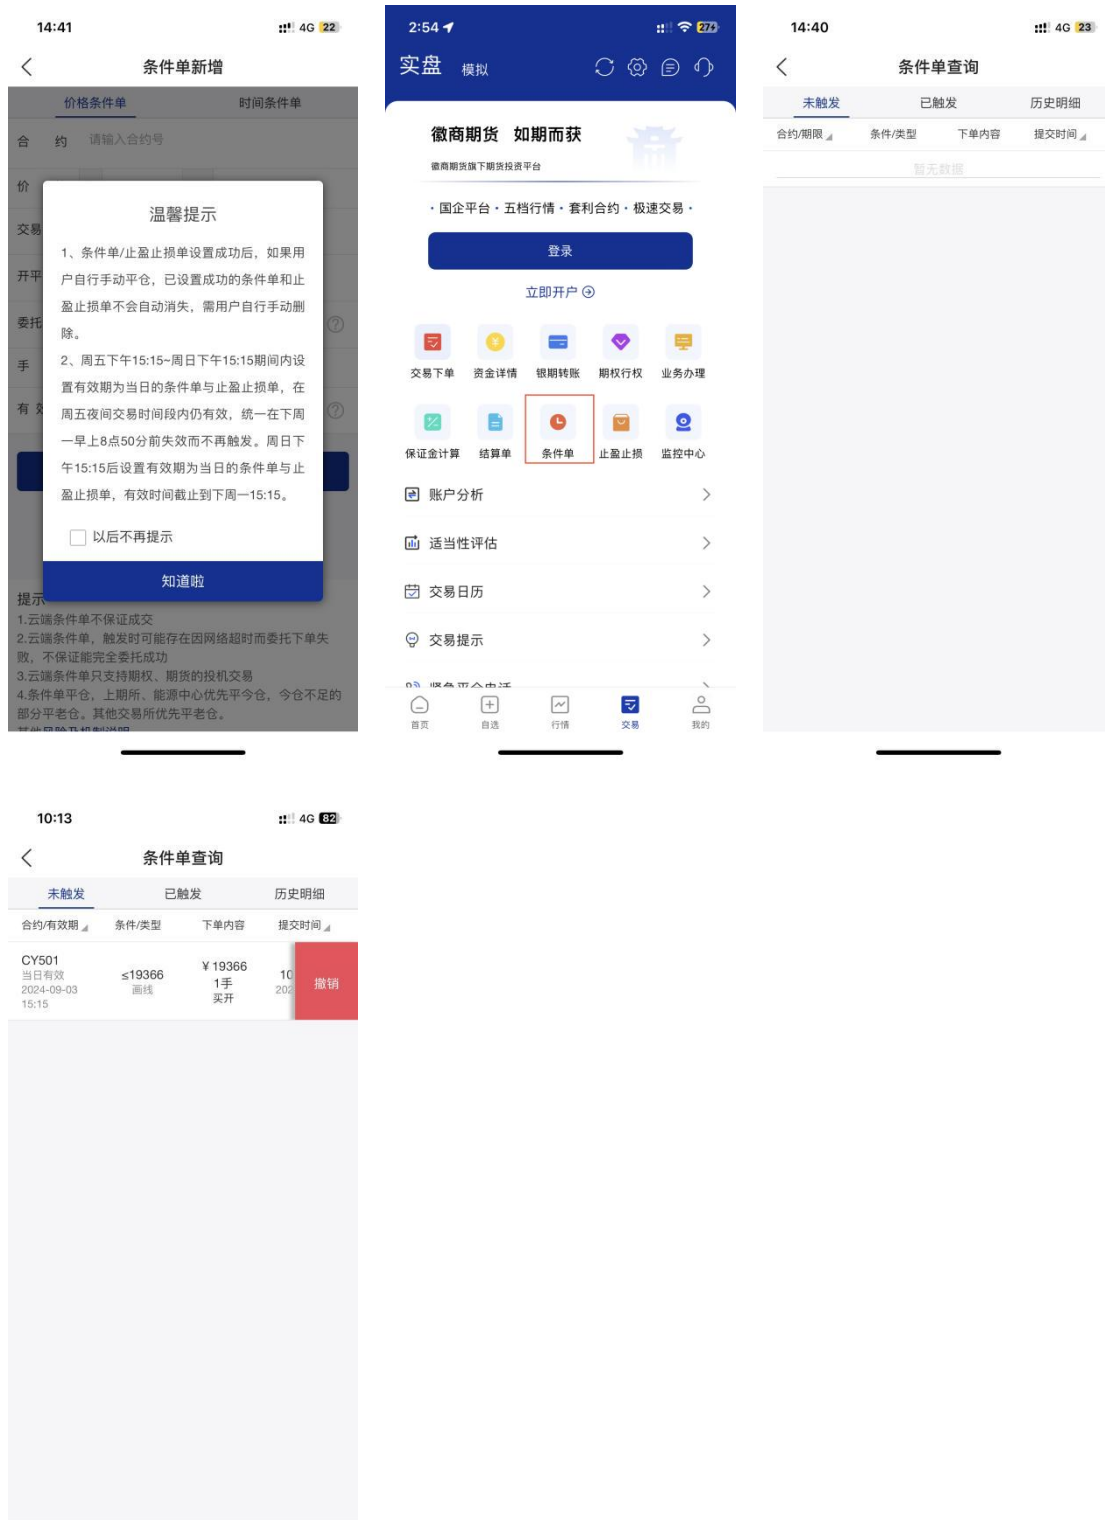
14:41 4G 22

条件单新增

价格条件单　时间条件单

合 约 请输入合约号

价

交易

开平

委托

手

有

温馨提示

1、条件单/止盈止损单设置成功后，如果用户自行手动平仓，已设置成功的条件单和止盈止损单不会自动消失，需用户自行手动删除。

2、周五下午15:15~周日下午15:15期间内设置有效期为当日的条件单与止盈止损单，在周五夜间交易时间段内仍有效，统一在下周一早上8点50分前失效而不再触发。周日下午15:15后设置有效期为当日的条件单与止盈止损单，有效时间截止到下周一15:15。

以后不再提示

知道啦

提示

1.云端条件单不保证成交

2.云端条件单，触发时可能存在因网络超时而委托下单失败，不保证能完全委托成功

3.云端条件单只支持期权、期货的投机交易

4.条件单平仓，上期所、能源中心优先平今仓，今仓不足的部分平老仓。其他交易所优先平老仓。

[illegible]

2:54 27

实盘 模拟

徽商期货 如期而获

徽商期货旗下期货投资平台

· 国企平台 · 五档行情 · 套利合约 · 极速交易 ·

登录

立即开户

交易下单　资金详情　银期转账　期权行权　业务办理

保证金计算　结算单　条件单　止盈止损　监控中心

账户分析

适当性评估

交易日历

交易提示

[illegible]

首页　自选　行情　交易　我的

14:40 4G 23

条件单查询

未触发　已触发　历史明细

合约/期限　条件/类型　下单内容　提交时间

暂无数据

10:13 4G 82

条件单查询

未触发　已触发　历史明细

合约/有效期　条件/类型　下单内容　提交时间

| CY501 当日有效 2024-09-03 15:15 | ≤19366 画线 | ¥19366 1手 买开 | 10 202 | 撤销 |